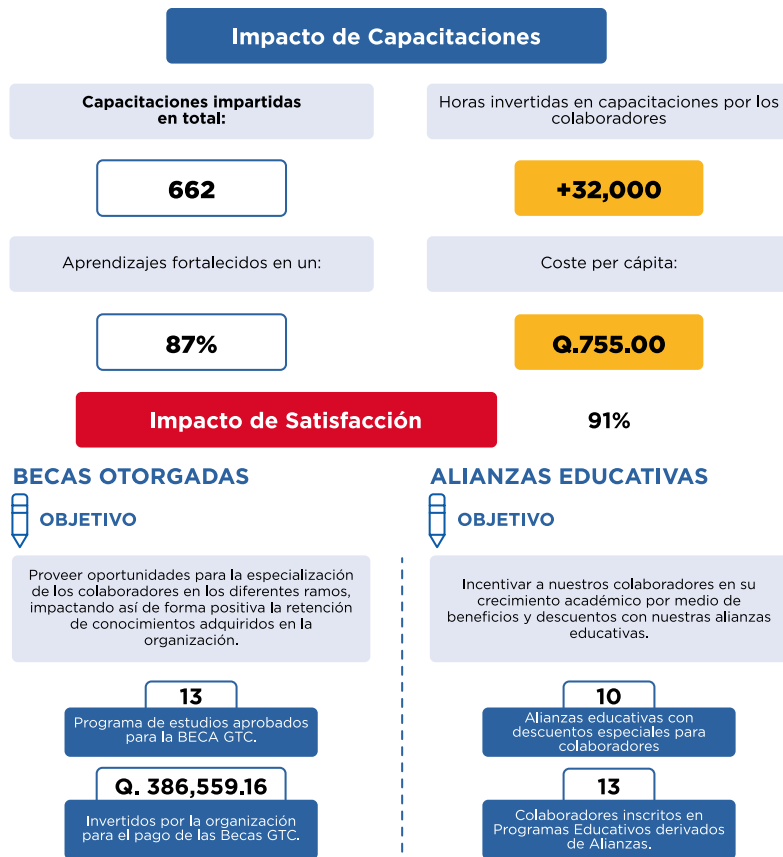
Impacto de Capacitaciones

Capacitaciones impartidas en total:

662

Horas invertidas en capacitaciones por los colaboradores

+32,000

Aprendizajes fortalecidos en un:

87%

Coste per cápita:

Q.755.00

Impacto de Satisfacción

91%

BECAS OTORGADAS

OBJETIVO

Proveer oportunidades para la especialización de los colaboradores en los diferentes ramos, impactando así de forma positiva la retención de conocimientos adquiridos en la organización.

13

Programa de estudios aprobados para la BECA GTC.

Q. 386,559.16

Invertidos por la organización para el pago de las Becas GTC.

ALIANZAS EDUCATIVAS

OBJETIVO

Incentivar a nuestros colaboradores en su crecimiento académico por medio de beneficios y descuentos con nuestras alianzas educativas.

10

Alianzas educativas con descuentos especiales para colaboradores

13

Colaboradores inscritos en Programas Educativos derivados de Alianzas.